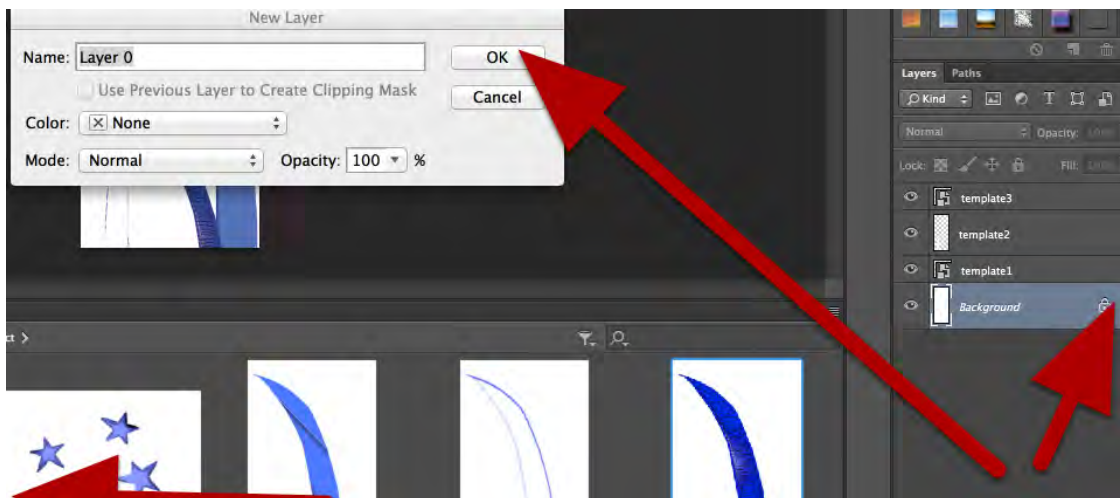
New Layer

Name: Layer 0

OK

Use Previous Layer to Create Clipping Mask

Cancel

Color: None

Mode: Normal

Opacity: 100 %

Layers Paths

Kind

Normal

Opacity:

Lock:

Fill:

template3

template2

template1

Background

ct >